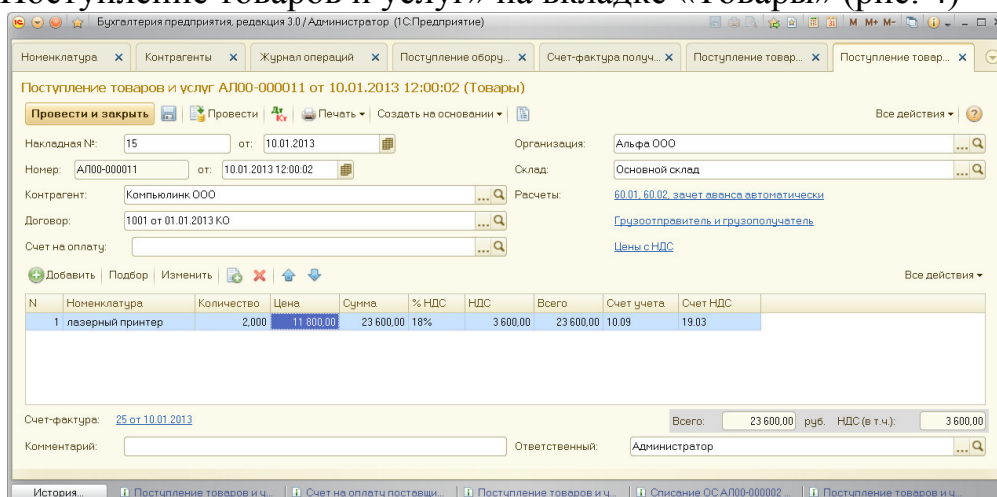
Бухгалтерия предприятия, редакция 3.0 / Администратор (1С:Предприятие)

Номенклатура × | Контрагенты × | Журнал операций × | Поступление обору... × | Счет-фактура получ... × | Поступление товар... × | Поступление товар... ×

Поступление товаров и услуг АЛ00-000011 от 10.01.2013 12:00:02 (Товары)

Провести и закрыть | Провести | Печать ▾ | Создать на основании ▾ | Все действия ▾

Накладная №: 15 от: 10.01.2013
Организация: Альфа ООО
Номер: АЛ00-000011 от: 10.01.2013 12:00:02
Склад: Основной склад
Контрагент: Компьюлинк ООО
Расчеты: 60.01, 60.02, зачет аванса автоматически
Договор: 1001 от 01.01.2013 КО
Грузоотправитель и грузополучатель
Счет на оплату:
Цены с НДС

Добавить | Подбор | Изменить | Все действия ▾

| N | Номенклатура | Количество | Цена | Сумма | % НДС | НДС | Всего | Счет учета | Счет НДС |
|---|---|---|---|---|---|---|---|---|---|
| 1 | лазерный принтер | 2,000 | 11 800,00 | 23 600,00 | 18% | 3 600,00 | 23 600,00 | 10.09 | 19.03 |

Счет-фактура: 25 от 10.01.2013
Всего: 23 600,00 руб. НДС (в т.ч.): 3 600,00
Комментарий:
Ответственный: Администратор

История... | Поступление товаров и ч... | Счет на оплату поставщи... | Поступление товаров и ч... | Списание ОС АЛ00-000002 ... | Поступление товаров и ч...